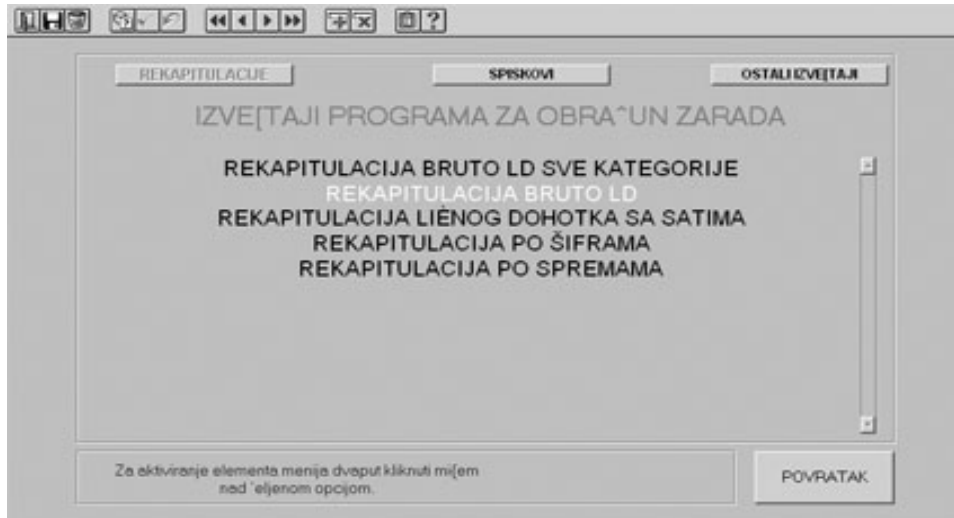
REKAPITULACIJE

SPISKOVI

OSTALI IZVE[TAJI

IZVE[TAJI PROGRAMA ZA OBRA^UN ZARADA

REKAPITULACIJA BRUTO LD SVE KATEGORIJE
REKAPITULACIJA BRUTO LD
REKAPITULACIJA LIÈNOG DOHOTKA SA SATIMA
REKAPITULACIJA PO ŠIFRAMA
REKAPITULACIJA PO SPREMAMA

Za aktiviranje elementa menija dvaput kliknuti mi[em nad `eljenom opcijom.

POVRATAK